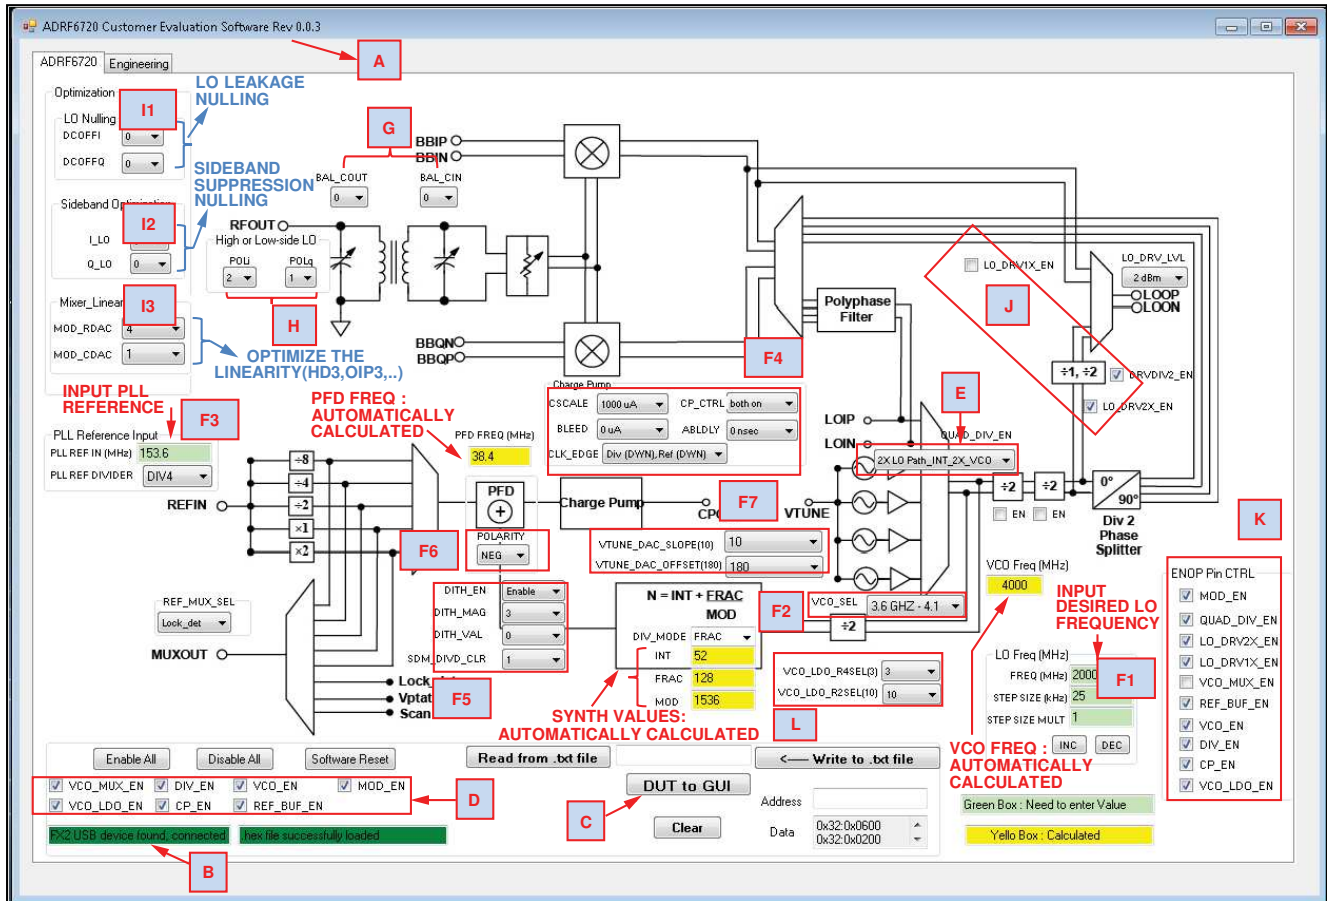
ADRF6720 Customer Evaluation Software Rev 0.0.3

A

ADRF6720 Engineering

Optimization

I1

LO LEAKAGE NULLING

LO Nulling
DCOFFI 0
DCOFFQ 0

SIDEBAND SUPPRESSION NULLING

Sideband Optimization

I2

I_LO
Q_LO 0

Mixer_Linear

I3

MOD_RDAC 4
MOD_CDAC 1

OPTIMIZE THE LINEARITY(HD3,OIP3,..)

G

BAL_COUT 0
BAL_CIN 0

BBIP
BBIN

RFOUT

High or Low-side LO
POLi 2
POLq 1

H

BBQN
BBQP

Polyphase Filter

F4

LO_DRV1X_EN

LO_DRV_LVL
2 dBm

LOOP
LOON

J

÷1, ÷2

DRVDIV2_EN

LO_DRV2X_EN

INPUT PLL REFERENCE

F3

PLL Reference Input
PLL REF IN (MHz) 153.6
PLL REF DIVIDER DIV4

PFD FREQ : AUTOMATICALLY CALCULATED

PFD FREQ (MHz)
38.4

Charge Pump
CSCALE 1000 uA
CP_CTRL both on
BLEED 0 uA
ABLDLY 0 nsec
CLK_EDGE Div (DWN),Ref (DWN)

LOIP
LOIN

E

QUAD_DIV_EN

2X LO Path_INT_2X_VCO

÷2 ÷2

0°
90°

Div 2 Phase Splitter

EN EN

K

REFIN

÷8
÷4
÷2
×1
×2

PFD

F6

POLARITY
NEG

Charge Pump

CP

F7

VTUNE

VTUNE_DAC_SLOPE(10) 10
VTUNE_DAC_OFFSET(180) 180

VCO Freq (MHz)
4000

INPUT DESIRED LO FREQUENCY

ENOP Pin CTRL
MOD_EN
QUAD_DIV_EN
LO_DRV2X_EN
LO_DRV1X_EN
VCO_MUX_EN
REF_BUF_EN
VCO_EN
DIV_EN
CP_EN
VCO_LDO_EN

REF_MUX_SEL
Lock_det

MUXOUT

DITH_EN Enable
DITH_MAG 3
DITH_VAL 0
SDM_DIVD_CLR 1

N = INT + FRAC/MOD

DIV_MODE FRAC
INT 52
FRAC 128
MOD 1536

F2

VCO_SEL 3.6 GHZ - 4.1

÷2

VCO_LDO_R4SEL(3) 3
VCO_LDO_R2SEL(10) 10

LO Freq (MHz)
FREQ (MHz) 2000
STEP SIZE (kHz) 25
STEP SIZE MULT 1

F1

Lock
Vptat
Scan

F5

SYNTH VALUES: AUTOMATICALLY CALCULATED

L

INC DEC

VCO FREQ : AUTOMATICALLY CALCULATED

Enable All
Disable All
Software Reset

Read from .txt file

<—— Write to .txt file

VCO_MUX_EN DIV_EN VCO_EN MOD_EN
VCO_LDO_EN CP_EN REF_BUF_EN

D

DUT to GUI

C

Address

Clear

Data 0x32:0x0600
0x32:0x0200

Green Box : Need to enter Value

Yello Box : Calculated

FX2 USB device found, connected
hex file successfully loaded

B